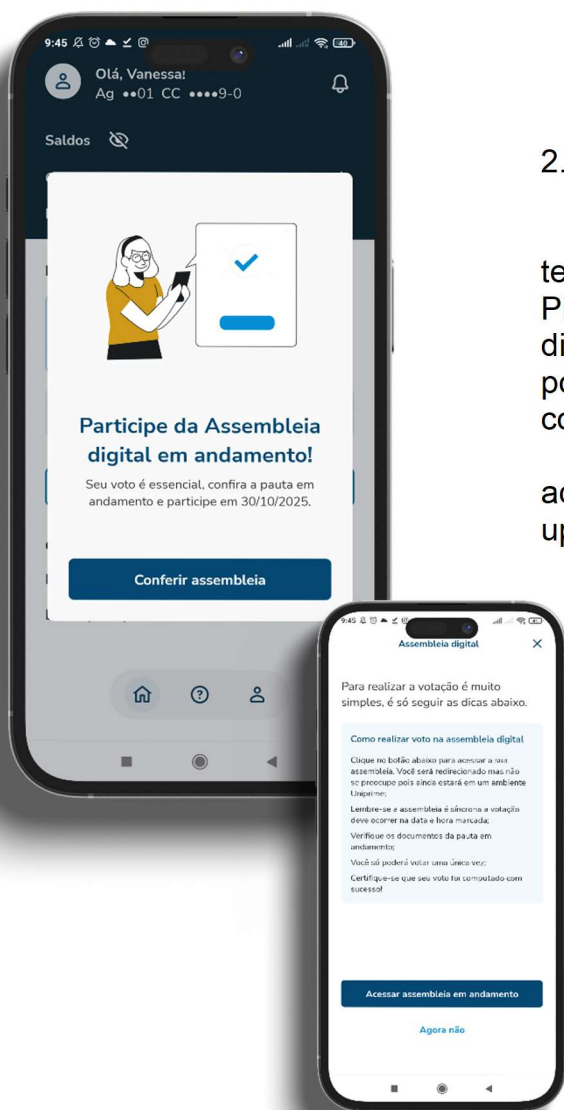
9:45

Olá, Vanessa!
Ag ••01 CC ••••9-0

Saldos

Participe da Assembleia digital em andamento!

Seu voto é essencial, confira a pauta em andamento e participe em 30/10/2025.

Conferir assembleia

2.

te
P
di
p
co

ac
u

9:45

Assembleia digital

Para realizar a votação é muito simples, é só seguir as dicas abaixo.

Como realizar voto na assembleia digital

Clique no botão abaixo para acessar a sua assembleia. Você será redirecionado mas não se preocupe pois ainda estará em um ambiente Uniprime;

Lembre-se a assembleia é síncrona a votação deve ocorrer na data e hora marcada;

Verifique os documentos da pauta em andamento;

Você só poderá votar uma única vez;

Certifique-se que seu voto foi computado com sucesso!

Acessar assembleia em andamento

Agora não